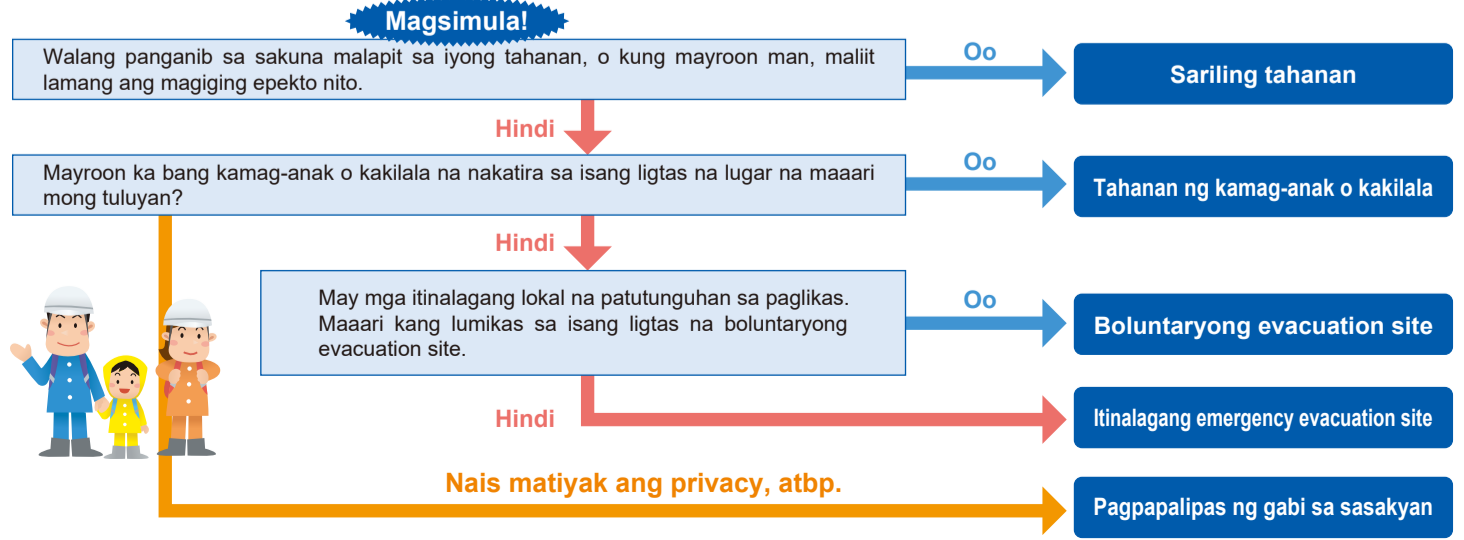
Magsimula!

Walang panganib sa sakuna malapit sa iyong tahanan, o kung mayroon man, maliit lamang ang magiging epekto nito.

Oo

Sariling tahanan

Hindi

Mayroon ka bang kamag-anak o kakilala na nakatira sa isang ligtas na lugar na maaari mong tuluyan?

Oo

Tahanan ng kamag-anak o kakilala

Hindi

May mga itinalagang lokal na patutunguhan sa paglikas. Maaari kang lumikas sa isang ligtas na boluntaryong evacuation site.

Oo

Boluntaryong evacuation site

Hindi

Itinalagang emergency evacuation site

Nais matiyak ang privacy, atbp.

Pagpapalipas ng gabi sa sasakyan